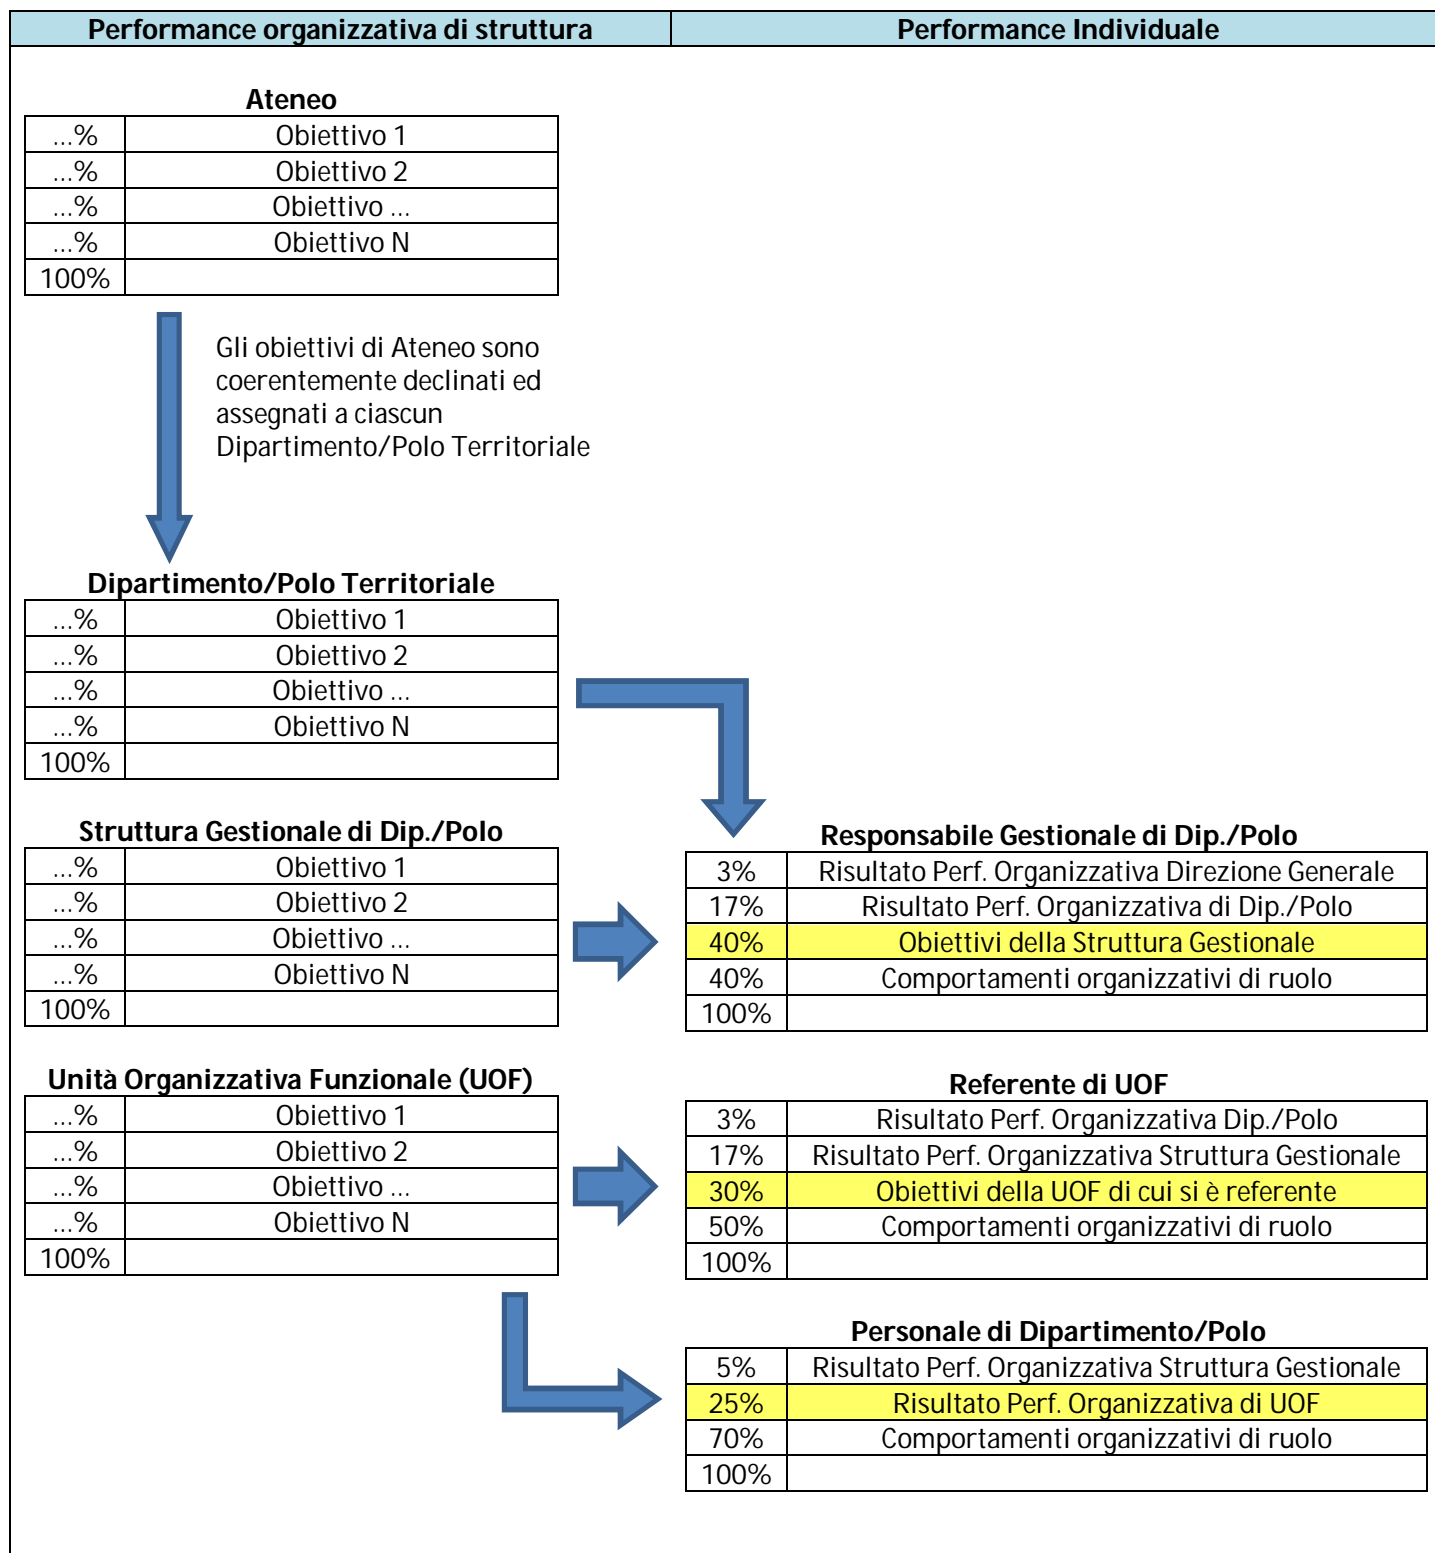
| Performance organizzativa di struttura | Performance Individuale |
|---|---|

Ateneo

| ...% | Obiettivo 1 |
|---|---|
| ...% | Obiettivo 2 |
| ...% | Obiettivo ... |
| ...% | Obiettivo N |
| 100% | |

Gli obiettivi di Ateneo sono coerentemente declinati ed assegnati a ciascun Dipartimento/Polo Territoriale

Dipartimento/Polo Territoriale

| ...% | Obiettivo 1 |
|---|---|
| ...% | Obiettivo 2 |
| ...% | Obiettivo ... |
| ...% | Obiettivo N |
| 100% | |

Struttura Gestionale di Dip./Polo

| ...% | Obiettivo 1 |
|---|---|
| ...% | Obiettivo 2 |
| ...% | Obiettivo ... |
| ...% | Obiettivo N |
| 100% | |

Responsabile Gestionale di Dip./Polo

| 3% | Risultato Perf. Organizzativa Direzione Generale |
|---|---|
| 17% | Risultato Perf. Organizzativa di Dip./Polo |
| 40% | Obiettivi della Struttura Gestionale |
| 40% | Comportamenti organizzativi di ruolo |
| 100% | |

Unità Organizzativa Funzionale (UOF)

| ...% | Obiettivo 1 |
|---|---|
| ...% | Obiettivo 2 |
| ...% | Obiettivo ... |
| ...% | Obiettivo N |
| 100% | |

Referente di UOF

| 3% | Risultato Perf. Organizzativa Dip./Polo |
|---|---|
| 17% | Risultato Perf. Organizzativa Struttura Gestionale |
| 30% | Obiettivi della UOF di cui si è referente |
| 50% | Comportamenti organizzativi di ruolo |
| 100% | |

Personale di Dipartimento/Polo

| 5% | Risultato Perf. Organizzativa Struttura Gestionale |
|---|---|
| 25% | Risultato Perf. Organizzativa di UOF |
| 70% | Comportamenti organizzativi di ruolo |
| 100% | |